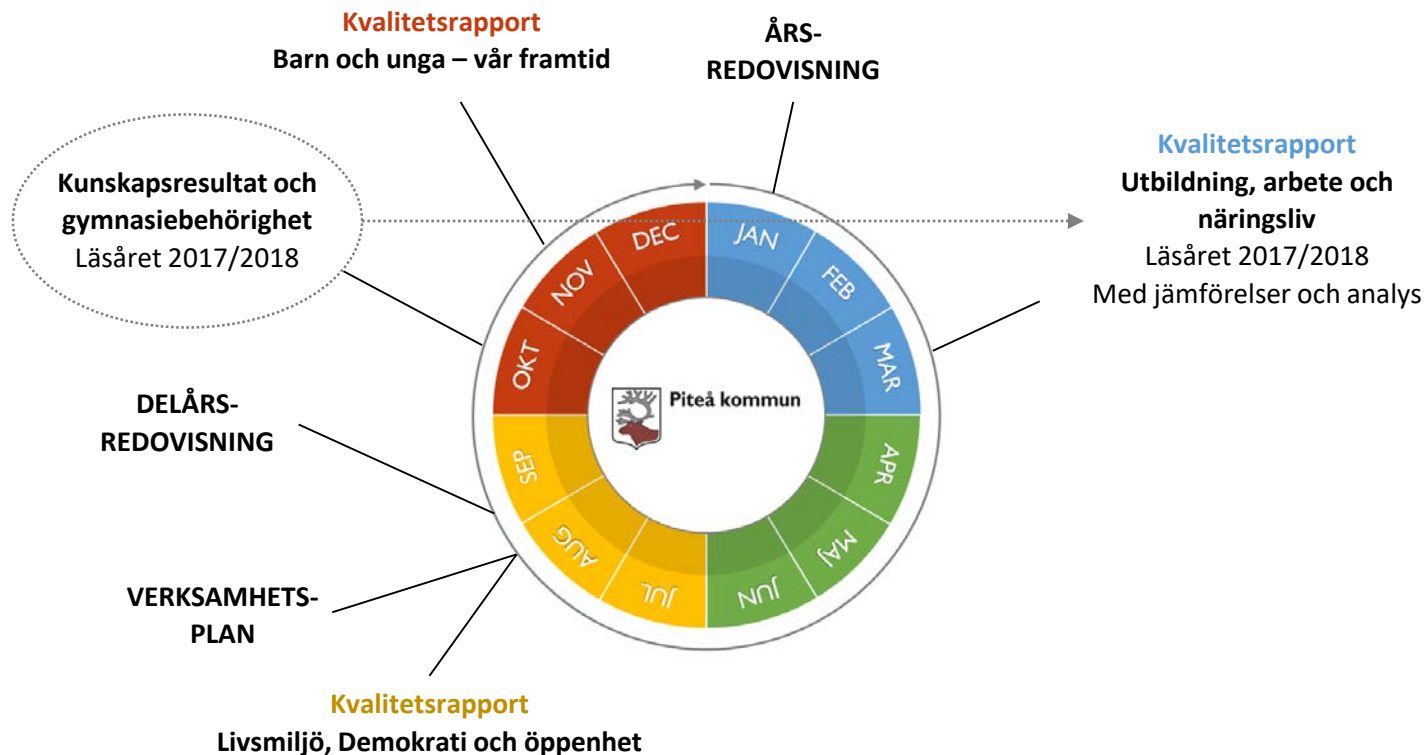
Kvalitetsrapport
Barn och unga – vår framtid

ÅRS-
REDOVISNING

Kunskapsresultat och gymnasiebehörighet
Läsåret 2017/2018

Kvalitetsrapport
Utbildning, arbete och näringsliv
Läsåret 2017/2018
Med jämförelser och analys

DEC
JAN
FEB
MAR
APR
MAJ
JUN
JUL
AUG
SEP
OKT
NOV

Piteå kommun

DELÅRS-
REDOVISNING

VERKSAMHETS-
PLAN

Kvalitetsrapport
Livsmiljö, Demokrati och öppenhet